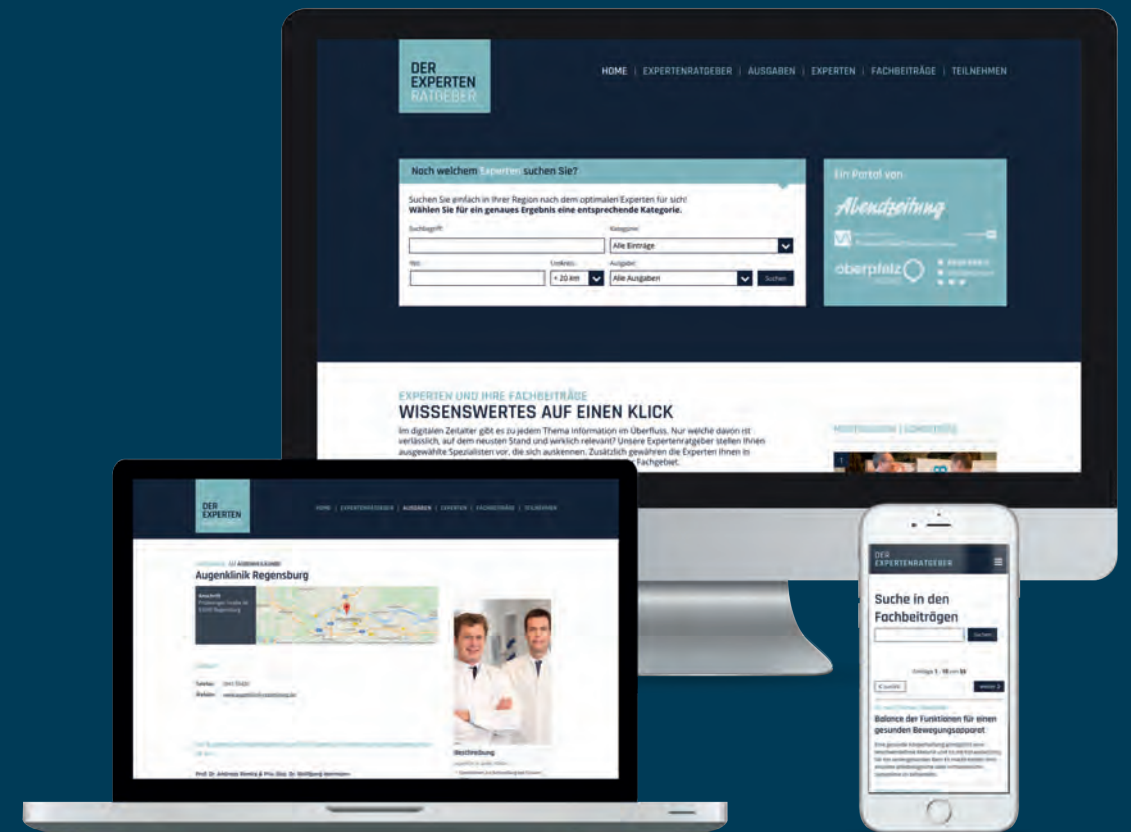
DER EXPERTEN RATGEBER

HOME | EXPERTENRATGEBER | AUSGABEN | EXPERTEN | FACHBEITRÄGE | TEILNEHMEN

Nach welchem Experten suchen Sie?

Suchen Sie einfach in Ihrer Region nach dem optimalen Experten für sich! Wählen Sie für ein genaues Ergebnis eine entsprechende Kategorie.

Suchbegriff: Kategorie: Alle Einträge

Ort: Umkreis: + 20 km Ausgabe: Alle Ausgaben Suchen

Ein Portal von

Abendzeitung

oberpfalz

EXPERTEN UND IHRE FACHBEITRÄGE

WISSENSWERTES AUF EINEN KLICK

Im digitalen Zeitalter gibt es zu jedem Thema Information im Überfluss. Nur welche davon ist verlässlich, auf dem neusten Stand und wirklich relevant? Unsere Expertenratgeber stellen Ihnen ausgewählte Spezialisten vor, die sich auskennen. Zusätzlich gewähren die Experten Ihnen in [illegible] Fachgebiet.

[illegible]

DER EXPERTEN RATGEBER

HOME | EXPERTENRATGEBER | AUSGABEN | EXPERTEN | FACHBEITRÄGE | TEILNEHMEN

Augenklinik Regensburg

Anschrift

Telefon:

Website:

Beschreibung

Prof. Dr. Andreas Remky & Priv.-Doz. Dr. Wolfgang Herrmann

DER EXPERTENRATGEBER

Suche in den Fachbeiträgen

Suchen

Einträge 1 - 10 von 33

« zurück weiter »

Balance der Funktionen für einen gesunden Bewegungsapparat